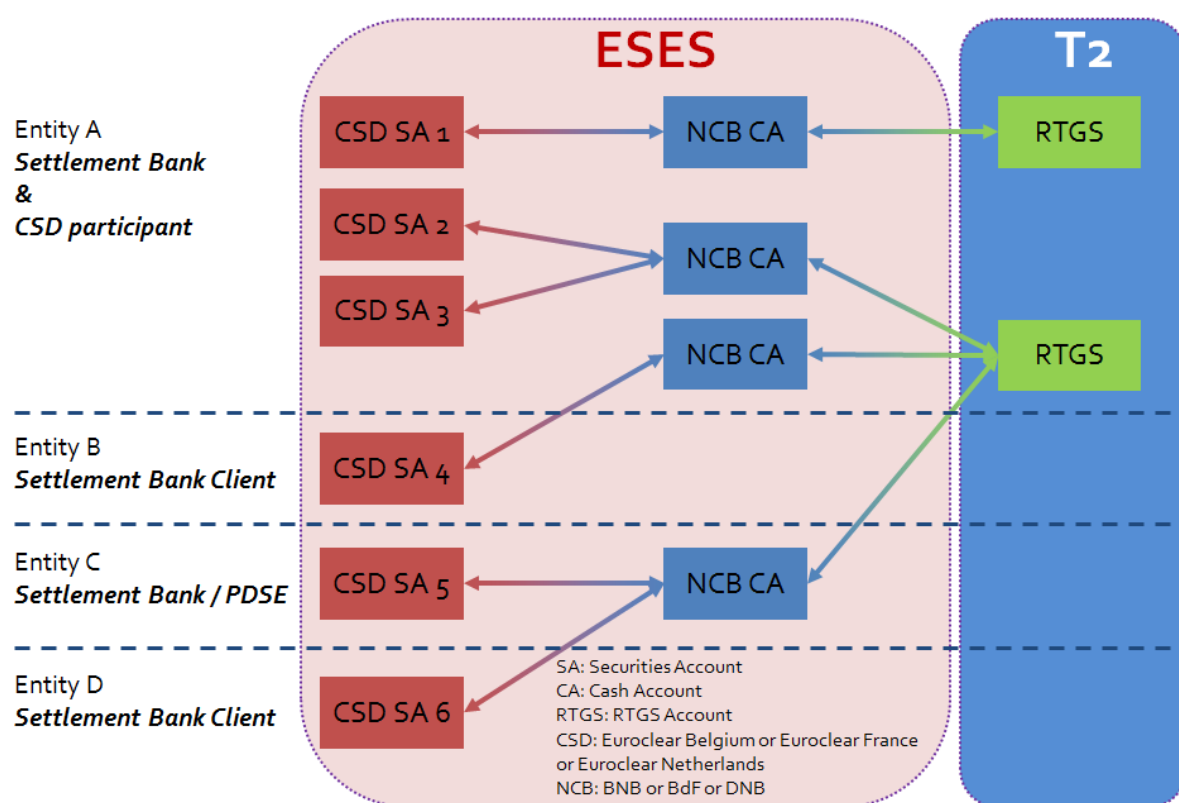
ESES

T2

Entity A
*Settlement Bank*
*&*
*CSD participant*

CSD SA 1

NCB CA

RTGS

CSD SA 2

NCB CA

CSD SA 3

NCB CA

RTGS

Entity B
*Settlement Bank Client*

CSD SA 4

Entity C
*Settlement Bank / PDSE*

CSD SA 5

NCB CA

Entity D
*Settlement Bank Client*

CSD SA 6

SA: Securities Account
CA: Cash Account
RTGS: RTGS Account
CSD: Euroclear Belgium or Euroclear France or Euroclear Netherlands
NCB: BNB or BdF or DNB